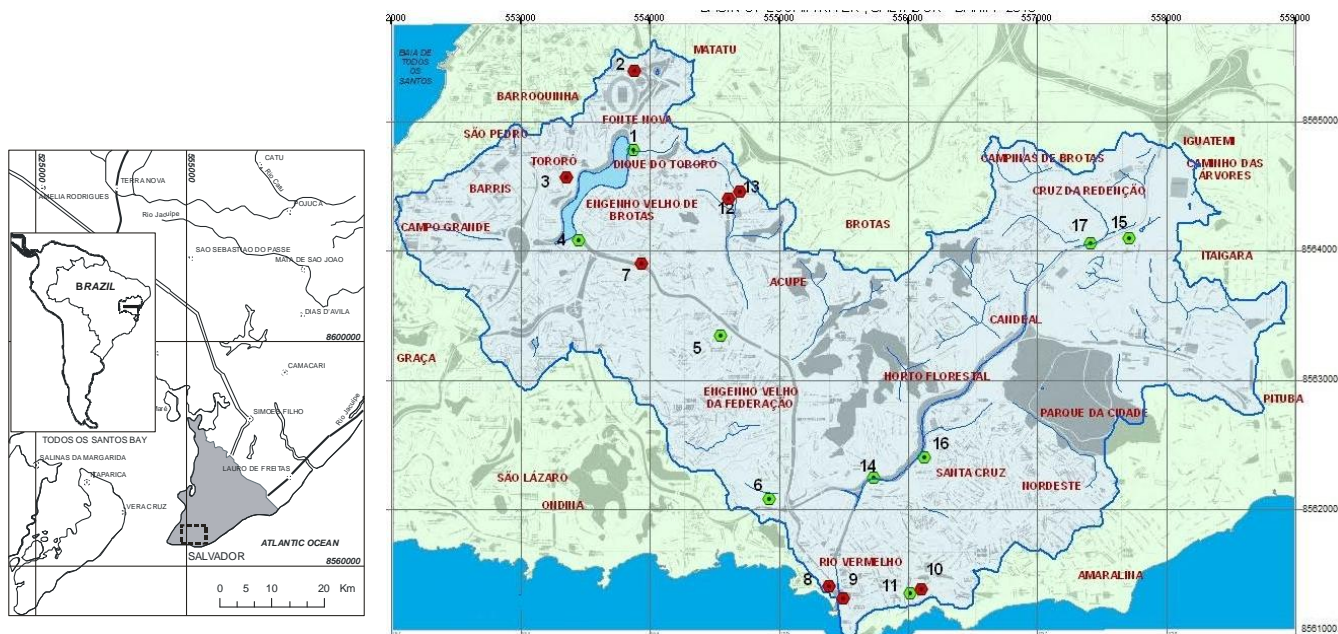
525000
550000
TERRA NOVA
CATU
Rio Catu
ALIANÇA RODRIGUES
POJUCA
Rio Jacuípe
SAO SEBASTIAO DO PASSE
MATA DE SAO JOAO
BRAZIL
DIAS D'AVILA
8600000
CAMACARI
SIMOES FILHO
Rio Jacuípe
TODOS OS SANTOS BAY
SALINAS DA MARGARIDA
ITAPARICA
LAURO DE FREITAS
VERA CRUZ
ATLANTIC OCEAN
SALVADOR
8560000
0 5 10 20 Km

BASIN OF LUCAIA RIVER, SALVADOR - BAHIA - 2013
552000
553000
554000
555000
556000
557000
558000
559000
BAIA DE TODOS OS SANTOS
MATATU
2
BARROQUINHA
FONTE NOVA
SÃO PEDRO
1
8565000
TORORÓ
DIQUE DO TORORÓ
IGUATEMI
CAMPINAS DE BROTAS
CAMINHO DAS ARVORES
3
13
CRUZ DA REDENÇÃO
BARRIS
12
ENGENHO VELHO DE BROTAS
BROTAS
17
15
CAMPO GRANDE
4
8564000
ITAIGARA
7
ACUPE
CANDEAL
5
GRAÇA
HORTO FLORESTAL
8563000
ENGENHO VELHO DA FEDERAÇÃO
PITUBA
PARQUE DA CIDADE
16
14
SÃO LÁZARO
SANTA CRUZ
NORDESTE
6
ONDINA
8562000
RIO VERMELHO
10
AMARALINA
8
9
11
8561000